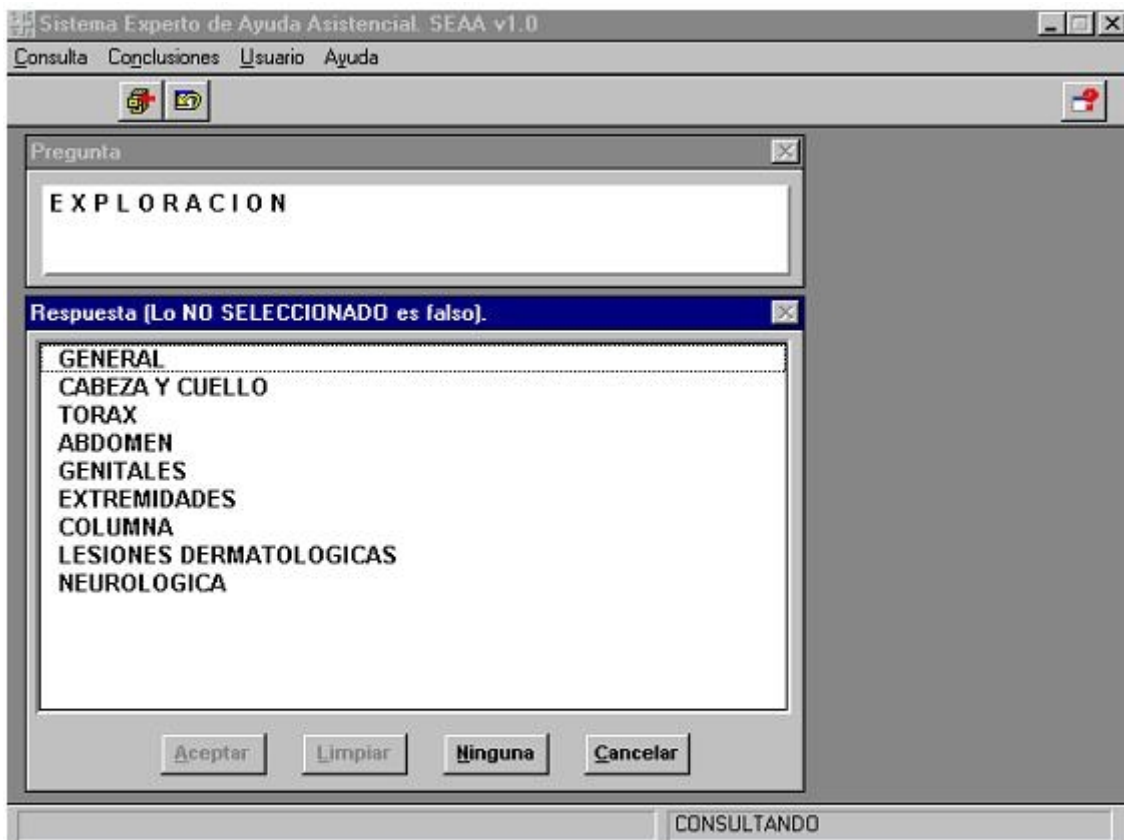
Sistema Experto de Ayuda Asistencial. SEAA v1.0

Consulta Conclusiones Usuario Ayuda

Pregunta

E X P L O R A C I O N

Respuesta (Lo NO SELECCIONADO es falso).

GENERAL
CABEZA Y CUELLO
TORAX
ABDOMEN
GENITALES
EXTREMIDADES
COLUMNA
LESIONES DERMATOLOGICAS
NEUROLOGICA

Aceptar Limpiar Ninguna Cancelar

CONSULTANDO